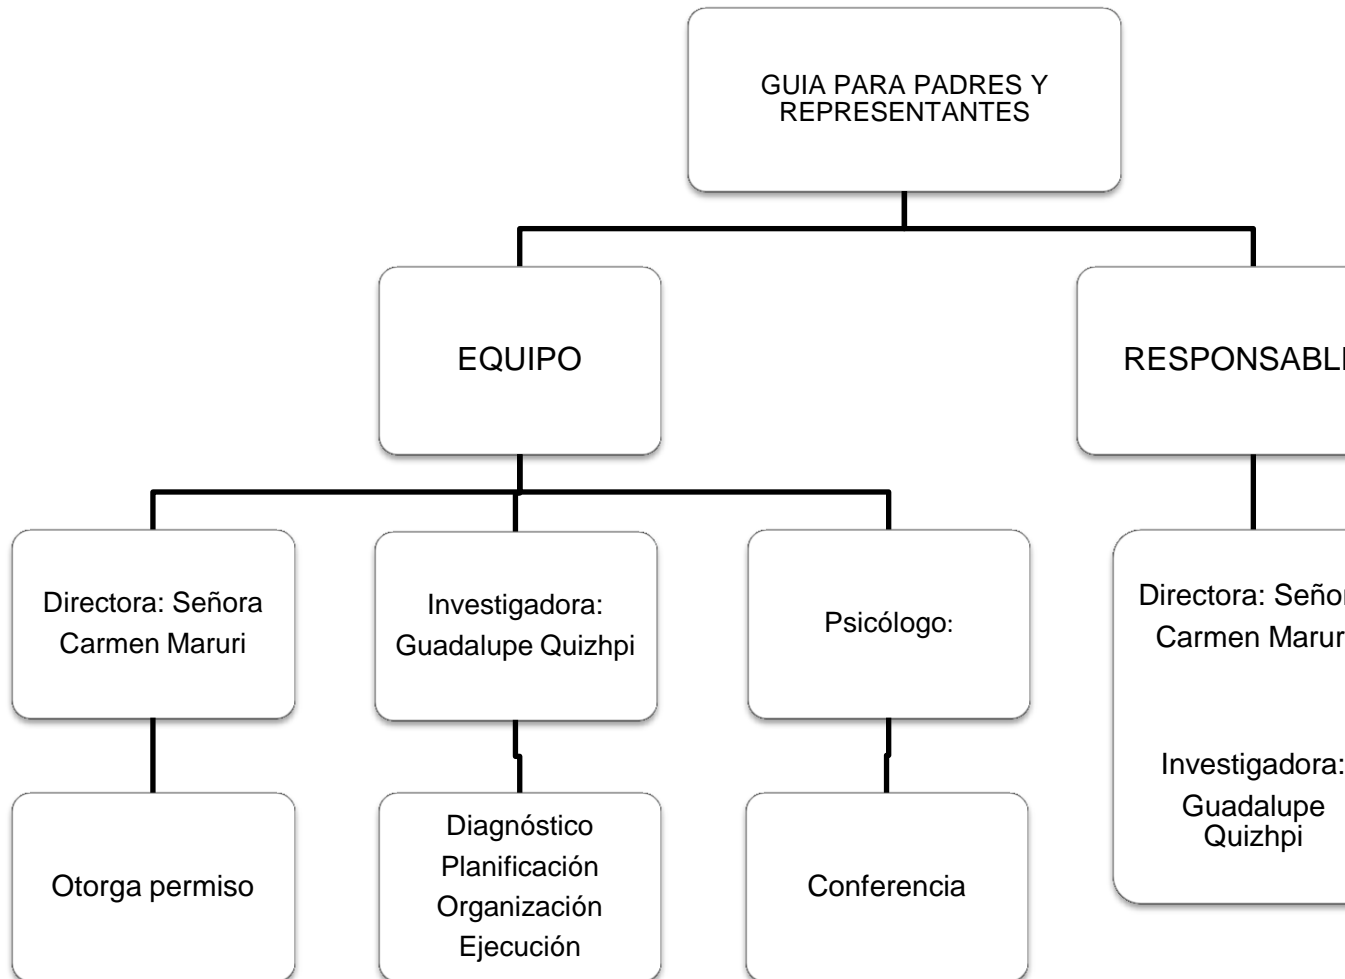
GUIA PARA PADRES Y REPRESENTANTES

EQUIPO

RESPONSABL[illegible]

Directora: Señora Carmen Maruri

Investigadora: Guadalupe Quizhpi

Psicólogo:

Directora: Seño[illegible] Carmen Marur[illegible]

Investigadora: Guadalupe Quizhpi

Otorga permiso

Diagnóstico
Planificación
Organización
Ejecución

Conferencia